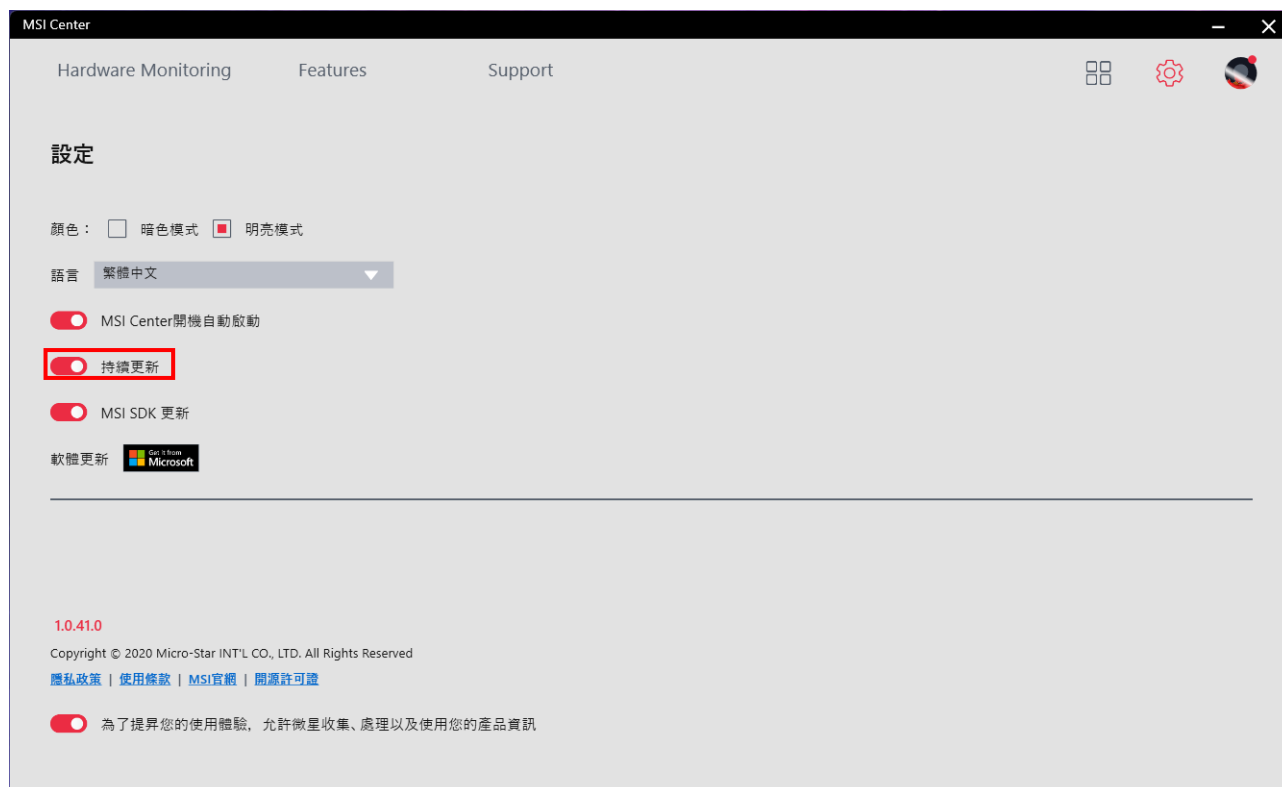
MSI Center

Hardware Monitoring Features Support

設定

顏色： 暗色模式 明亮模式

語言 繁體中文

MSI Center開機自動啟動

持續更新

MSI SDK 更新

軟體更新 Get it from Microsoft

1.0.41.0

Copyright © 2020 Micro-Star INT'L CO., LTD. All Rights Reserved

隱私政策 | 使用條款 | MSI官網 | 開源許可證

為了提昇您的使用體驗，允許微星收集、處理以及使用您的產品資訊